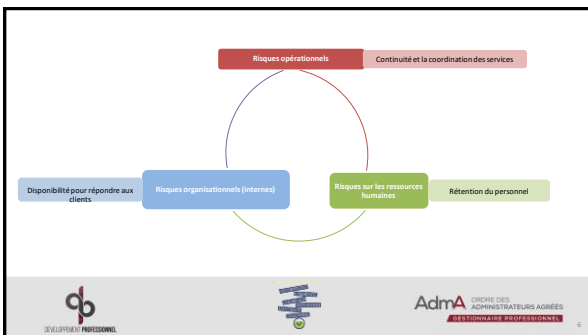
Risques opérationnels

Continuité et la coordination des services

Disponibilité pour répondre aux clients

Risques organisationnels (internes)

Risques sur les ressources humaines

Rétention du personnel

DÉVELOPPEMENT PROFESSIONNEL

AdmA ORDRE DES ADMINISTRATEURS AGRÉÉS

GESTIONNAIRE PROFESSIONNEL

6